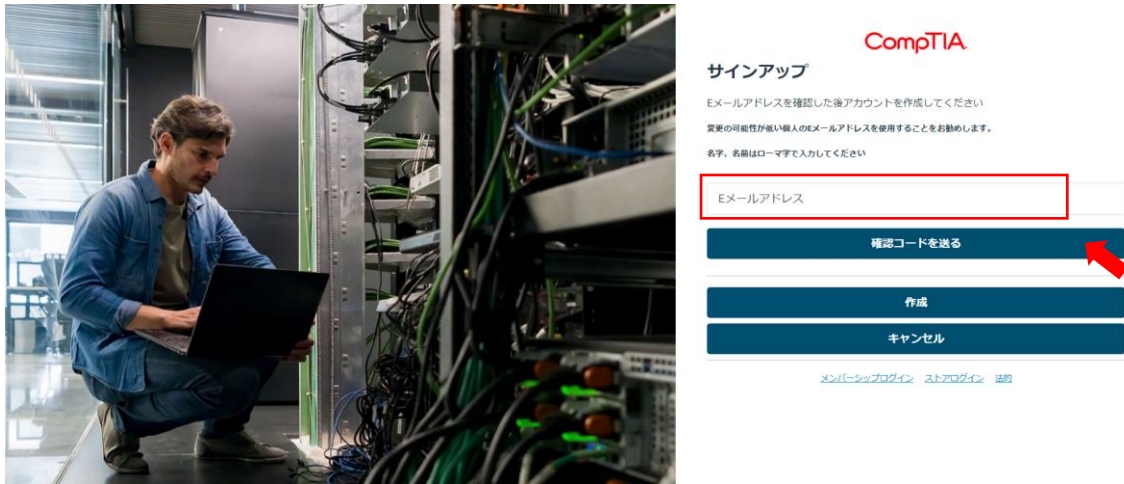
CompTIA

サインアップ

Eメールアドレスを確認した後アカウントを作成してください

変更の可能性が低い個人のEメールアドレスを使用することをお勧めします。

名字、名前はローマ字で入力してください

Eメールアドレス

確認コードを送る

作成

キャンセル

メンバーシップログイン　ストアログイン　法的